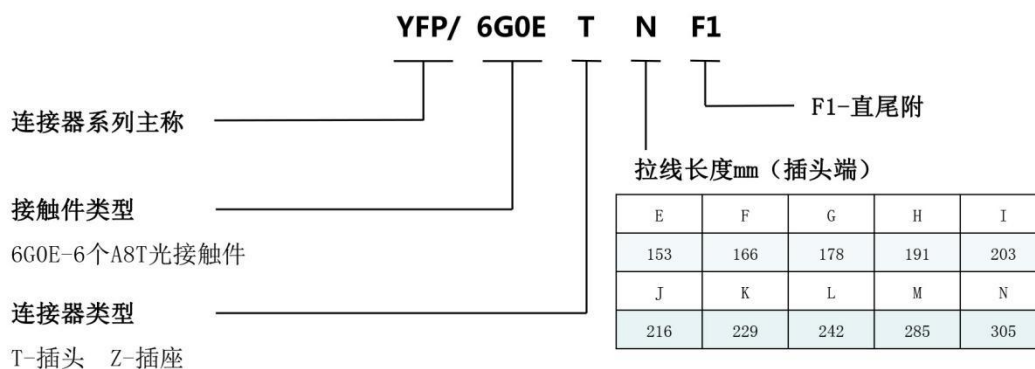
YFP/ 6G0E T N F1

F1-直尾附

连接器系列主称

拉线长度mm（插头端）

| E | F | G | H | I |
|---|---|---|---|---|
| 153 | 166 | 178 | 191 | 203 |
| J | K | L | M | N |
| 216 | 229 | 242 | 285 | 305 |

接触件类型

6G0E-6个A8T光接触件

连接器类型

T-插头 Z-插座